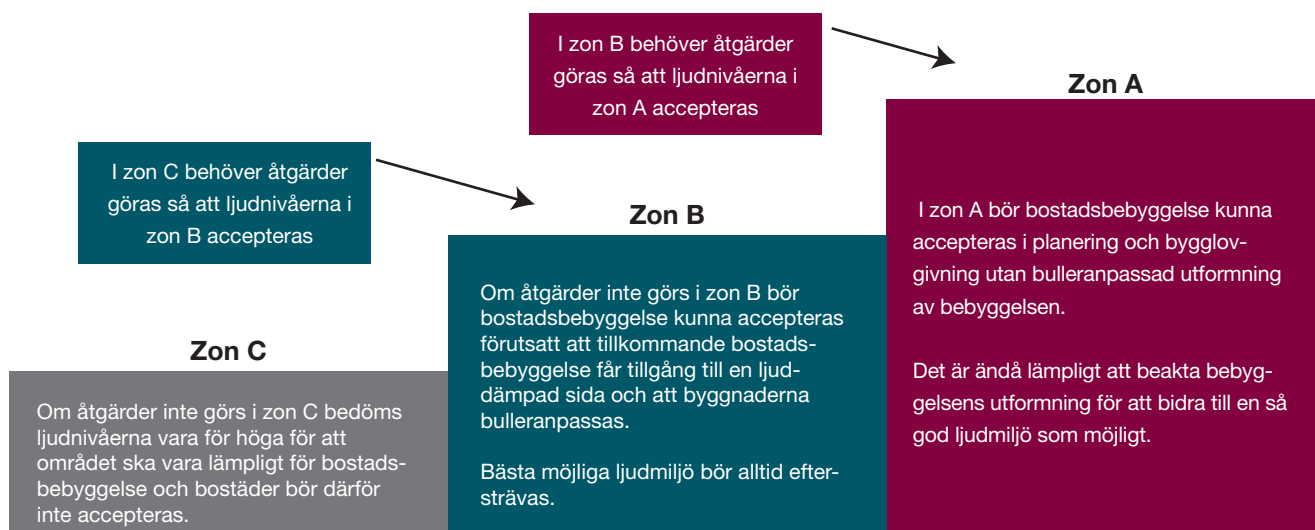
I zon B behöver åtgärder göras så att ljudnivåerna i zon A accepteras

Zon A

I zon A bör bostadsbebyggelse kunna accepteras i planering och bygglovgivning utan bulleranpassad utformning av bebyggelsen.

Det är ändå lämpligt att beakta bebyggelsens utformning för att bidra till en så god ljudmiljö som möjligt.

I zon C behöver åtgärder göras så att ljudnivåerna i zon B accepteras

Zon B

Om åtgärder inte görs i zon B bör bostadsbebyggelse kunna accepteras förutsatt att tillkommande bostadsbebyggelse får tillgång till en ljuddämpad sida och att byggnaderna bulleranpassas.

Bästa möjliga ljudmiljö bör alltid eftersträvas.

Zon C

Om åtgärder inte görs i zon C bedöms ljudnivåerna vara för höga för att området ska vara lämpligt för bostadsbebyggelse och bostäder bör därför inte accepteras.